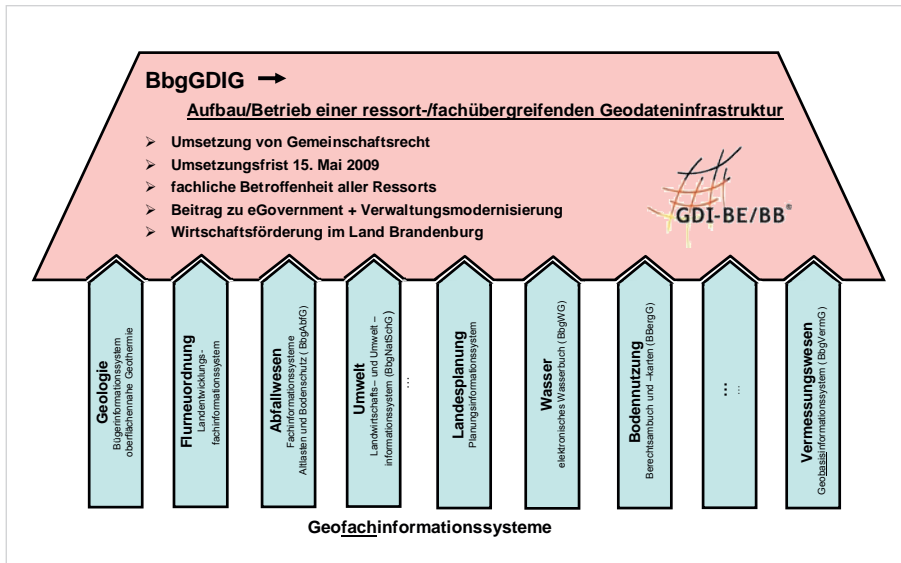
BbgGDIG →

Aufbau/Betrieb einer ressort-/fachübergreifenden Geodateninfrastruktur

➢ Umsetzung von Gemeinschaftsrecht
➢ Umsetzungsfrist 15. Mai 2009
➢ fachliche Betroffenheit aller Ressorts
➢ Beitrag zu eGovernment + Verwaltungsmodernisierung
➢ Wirtschaftsförderung im Land Brandenburg

GDI-BE/BB®

Geologie
Bügerinformationssystem oberflächennahe Geothermie

Flurneuordnung
Landentwicklungsfachinformationssystem

Abfallwesen
Fachinformationssysteme Altlasten und Bodenschutz ( BbgAbfG)

Umwelt
Landwirtschafts- und Umwelt – informationssystem ( BbgNatSchG ) ...

Landesplanung
Planungsinformationssystem

Wasser
elektronisches Wasserbuch ( BbgWG)

Bodennutzung
Berechtsambuch und –karten ( BBergG)

...
...

Vermessungswesen
Geobasisinformationssystem ( BbgVermG )

Geofachinformationssysteme